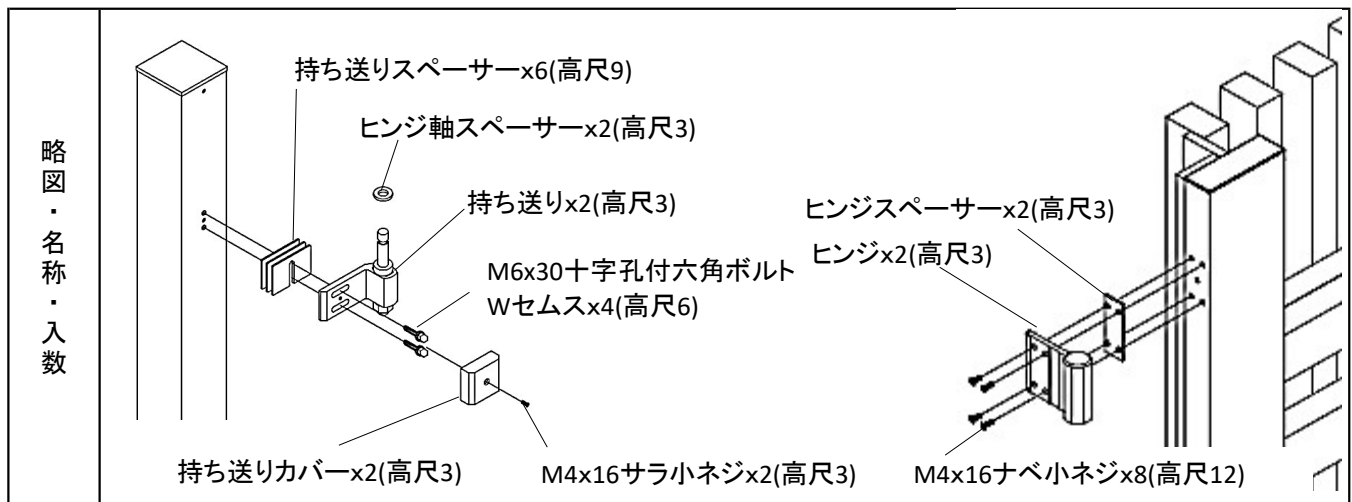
略図・名称・入数

持ち送りスペーサーx6(高尺9)

ヒンジ軸スペーサーx2(高尺3)

持ち送りx2(高尺3)

M6x30十字孔付六角ボルト Wセムスx4(高尺6)

持ち送りカバーx2(高尺3)

M4x16サラ小ネジx2(高尺3)

ヒンジスペーサーx2(高尺3)

ヒンジx2(高尺3)

M4x16ナベ小ネジx8(高尺12)